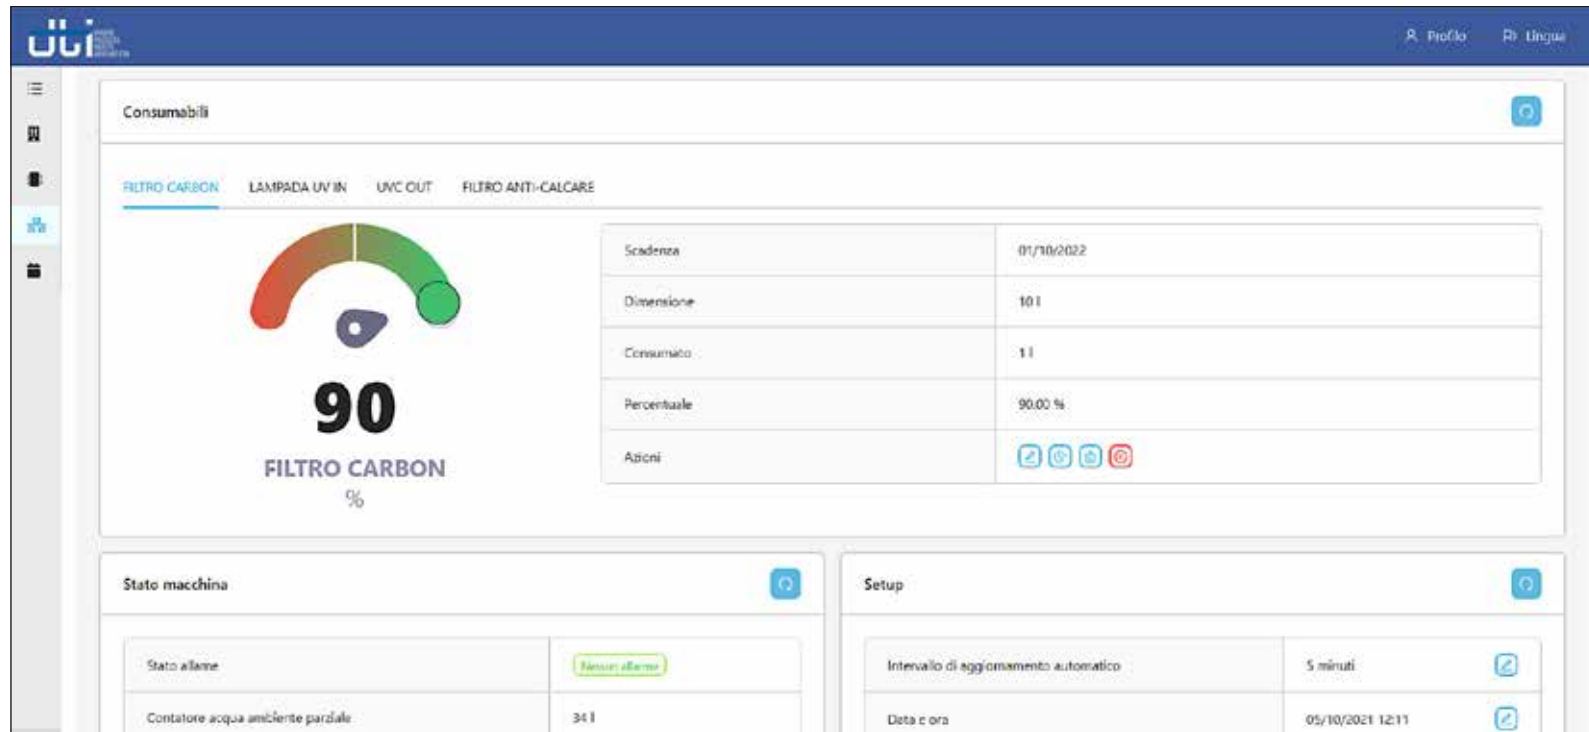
Profilo
Lingue

Consumabili

FILTRO CARBON LAMPADA UV IN UVC OUT FILTRO ANTI-CALCARE

90
FILTRO CARBON
%

| Scadenza | 01/10/2022 |
|---|---|
| Dimensione | 10 l |
| Consumato | 1 l |
| Percentuale | 90.00 % |
| Azioni | |

Stato macchina

| Stato allarme | Nessun allarme |
|---|---|
| Contatore acqua ambiente parziale | 34 l |

Setup

| Intervallo di aggiornamento automatico | 5 minuti |
|---|---|
| Data e ora | 05/10/2021 12:11 |